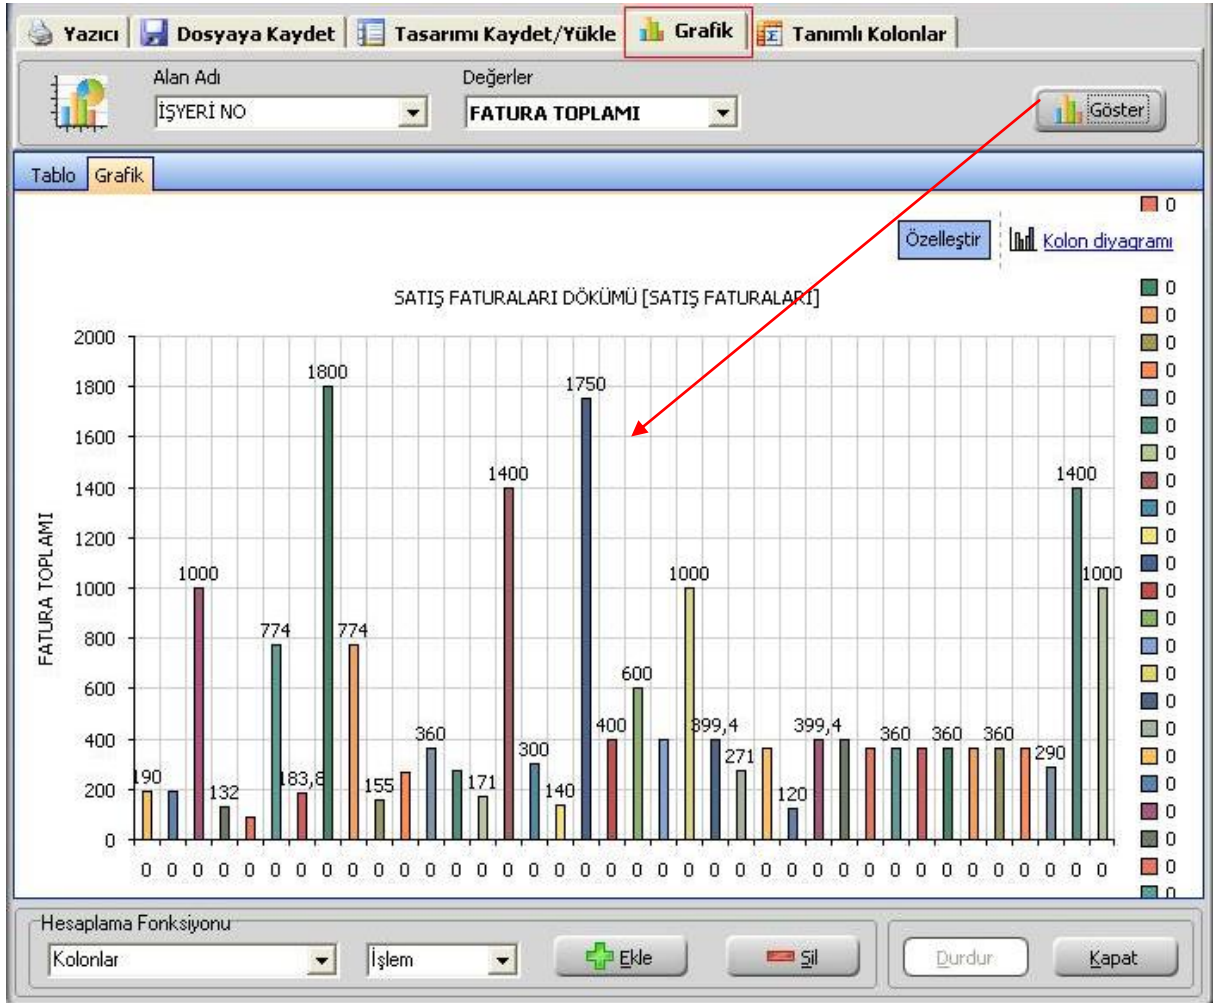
Yazıcı | Dosyaya Kaydet | Tasarımı Kaydet/Yükle | Grafik | Tanımlı Kolonlar

Alan Adı
İŞYERİ NO
Değerler
FATURA TOPLAMI
Göster

Tablo | Grafik

Özelleştir
Kolon diyagramı

SATIŞ FATURALARI DÖKÜMÜ [SATIŞ FATURALARI]

FATURA TOPLAMI

2000
1800
1600
1400
1200
1000
800
600
400
200
0

190, 1000, 132, 774, 183,6, 1800, 774, 155, 360, 171, 1400, 300, 140, 1750, 400, 600, 1000, 399,4, 271, 120, 399,4, 360, 360, 360, 290, 1400, 1000

0 0 0 0 0 0 0 0 0 0 0 0 0 0 0 0 0 0 0 0 0 0 0 0 0 0 0 0 0 0 0 0 0 0 0 0 0 0

0
0
0
0
0
0
0
0
0
0
0
0
0
0
0
0
0
0
0
0
0
0
0
0
0
0

Hesaplama Fonksiyonu
Kolonlar
İşlem
Ekle
Sil
Durdur
Kapat